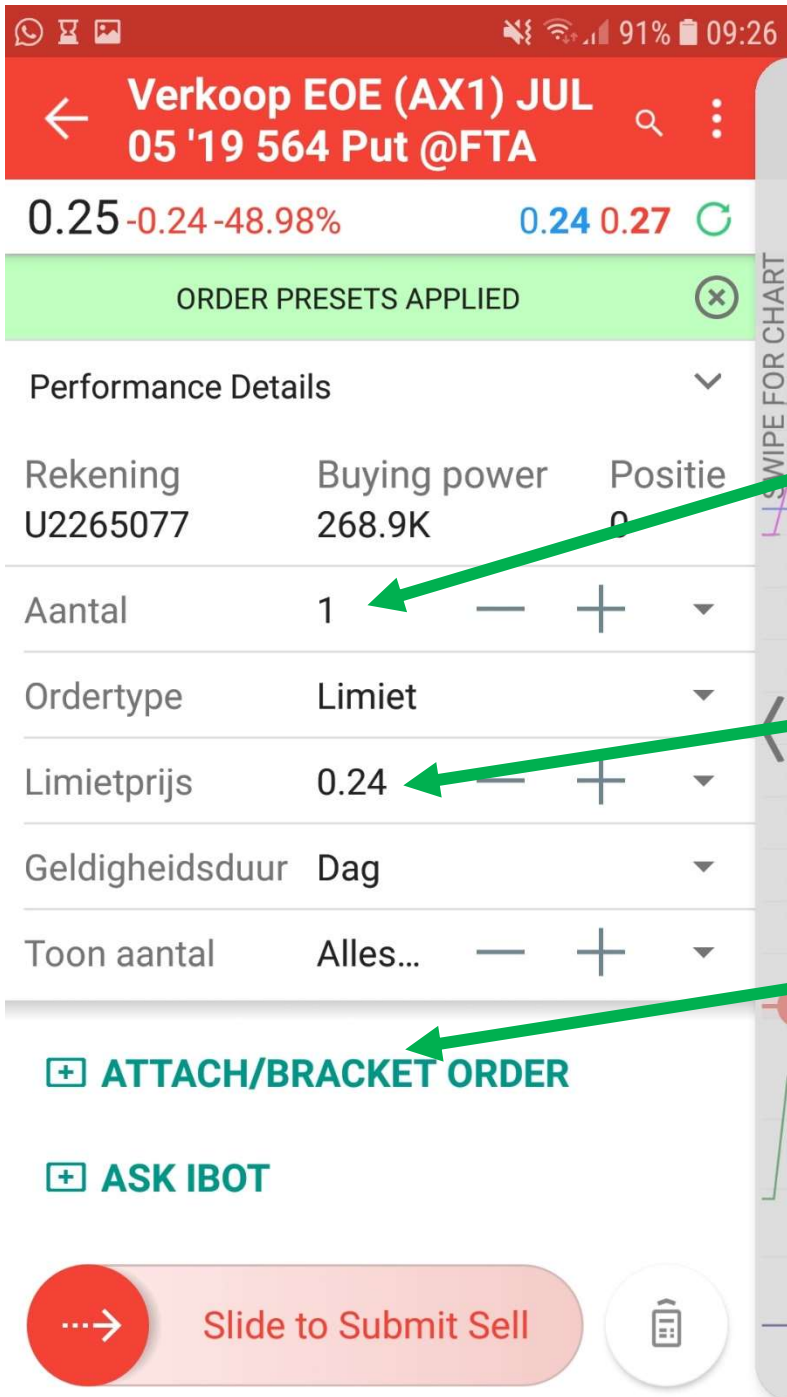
91% 09:26

Verkoop EOE (AX1) JUL 05 '19 564 Put @FTA

0.25 -0.24 -48.98%
0.24 0.27

ORDER PRESETS APPLIED

Performance Details

| Rekening | Buying power | Positie |
|---|---|---|
| U2265077 | 268.9K | 0 |

Aantal 1
Ordertype Limiet
Limietprijs 0.24
Geldigheidsduur Dag
Toon aantal Alles...

ATTACH/BRACKET ORDER

ASK IBOT

Slide to Submit Sell

SWIPE FOR CHART